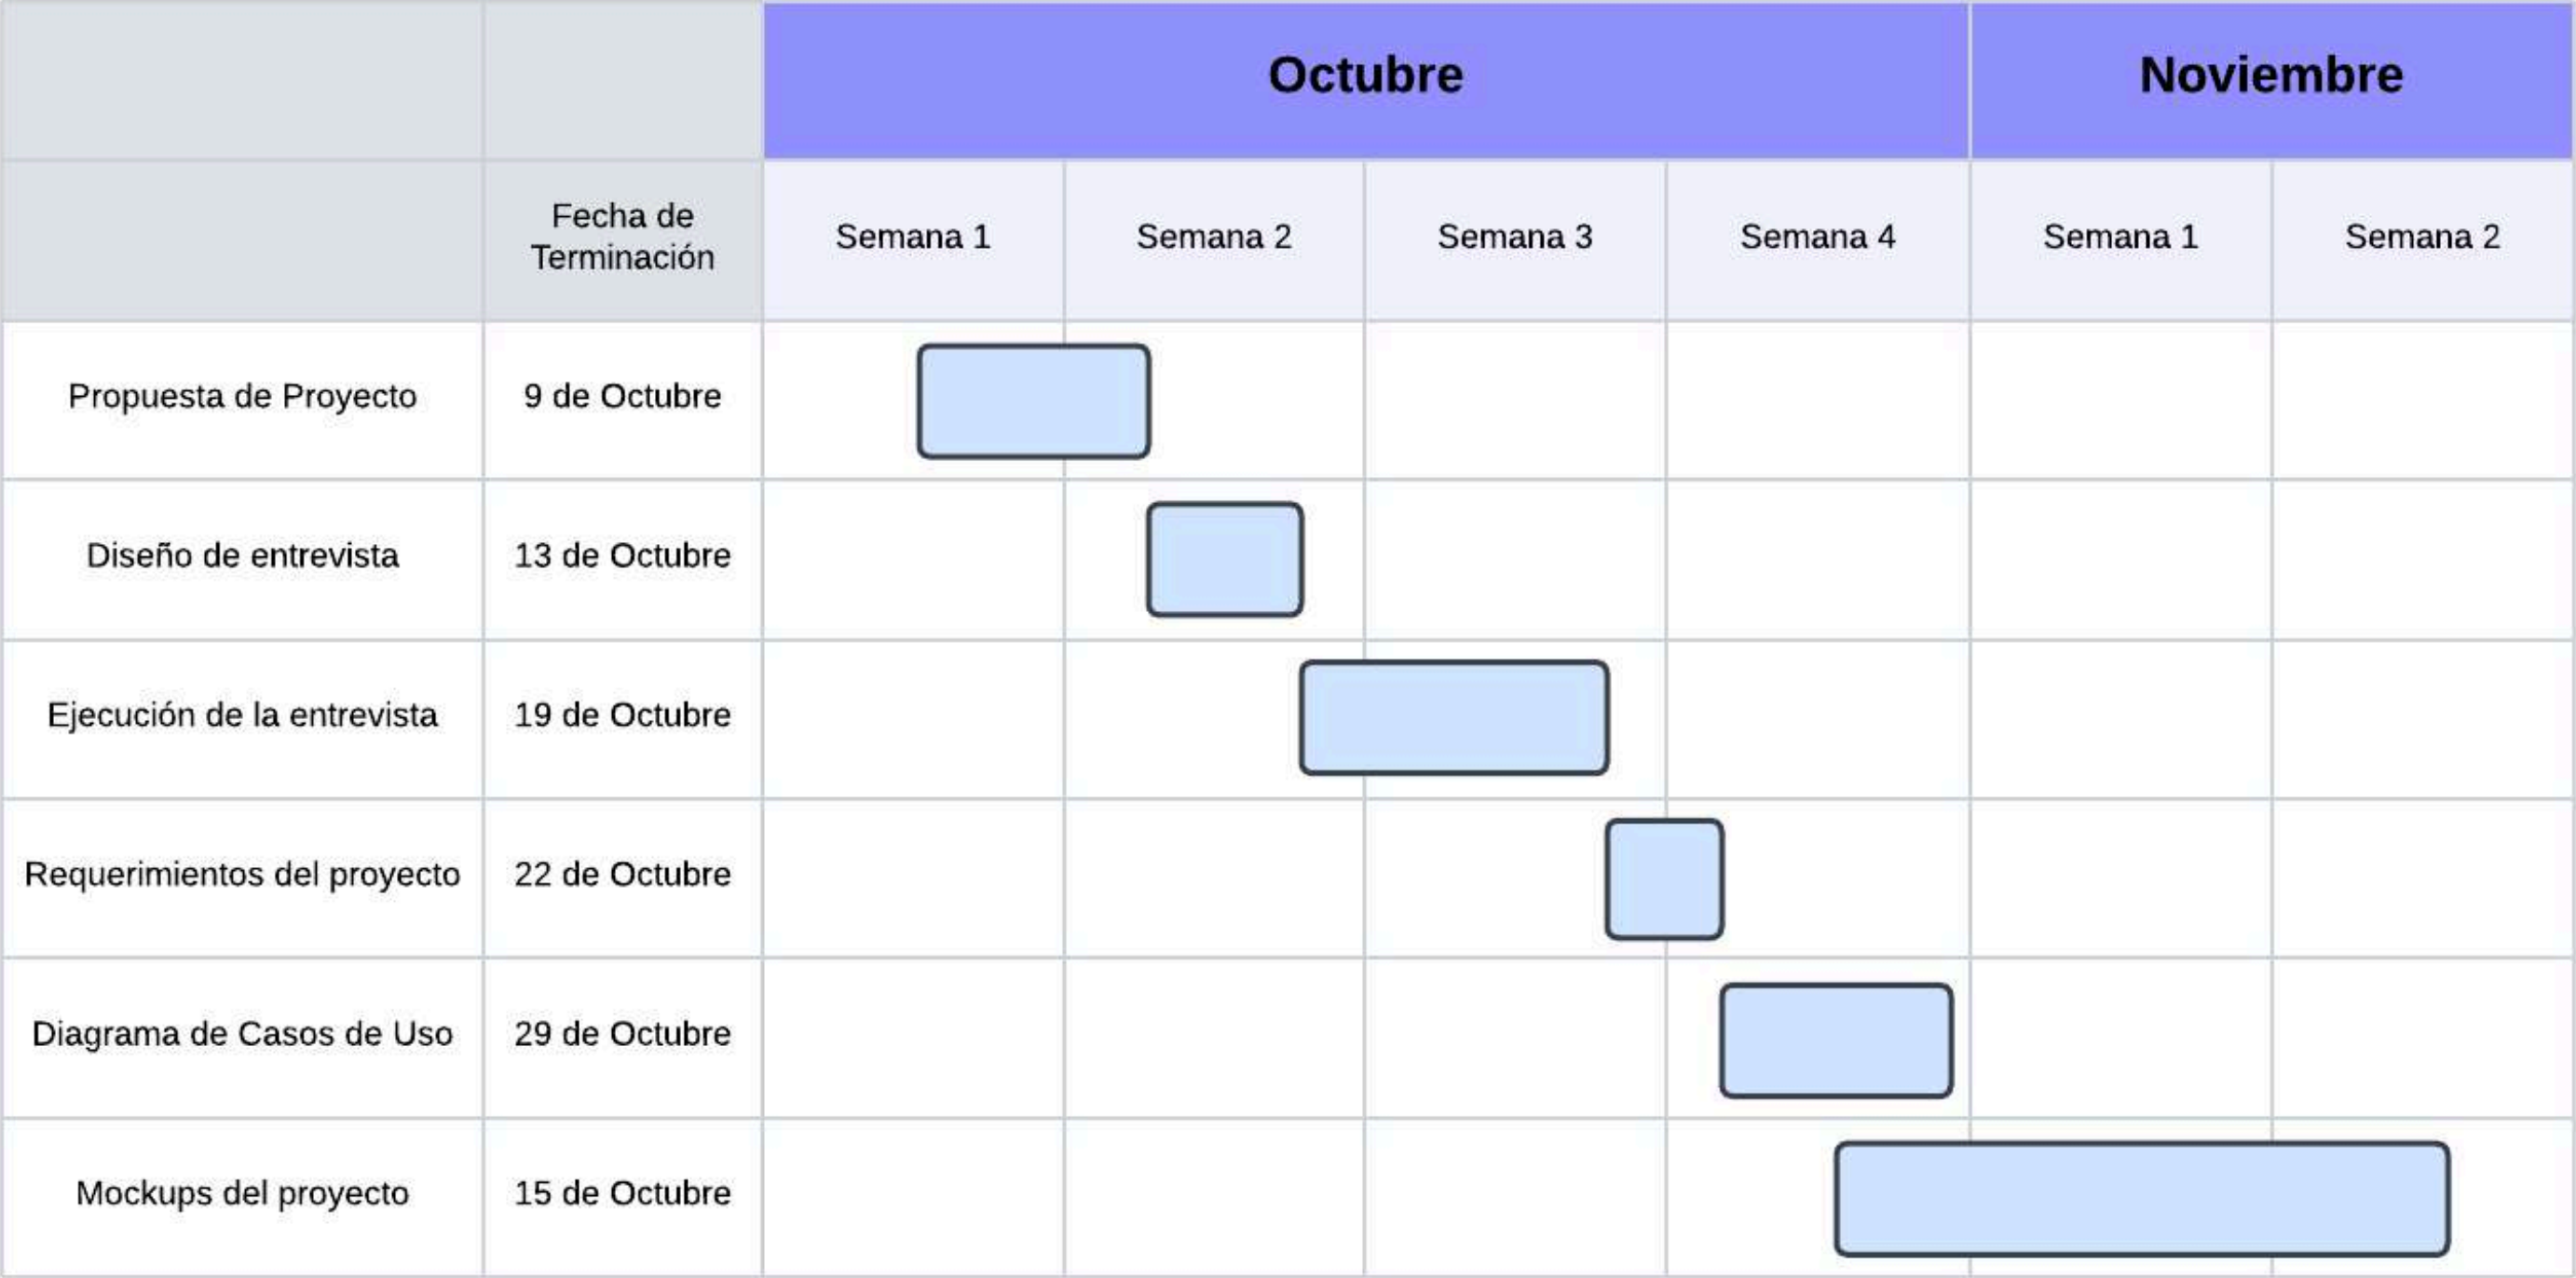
| | | Octubre | | | | Noviembre | |
|---|---|---|---|---|---|---|---|
| | Fecha de Terminación | Semana 1 | Semana 2 | Semana 3 | Semana 4 | Semana 1 | Semana 2 |
| Propuesta de Proyecto | 9 de Octubre | | | | | | |
| Diseño de entrevista | 13 de Octubre | | | | | | |
| Ejecución de la entrevista | 19 de Octubre | | | | | | |
| Requerimientos del proyecto | 22 de Octubre | | | | | | |
| Diagrama de Casos de Uso | 29 de Octubre | | | | | | |
| Mockups del proyecto | 15 de Octubre | | | | | | |